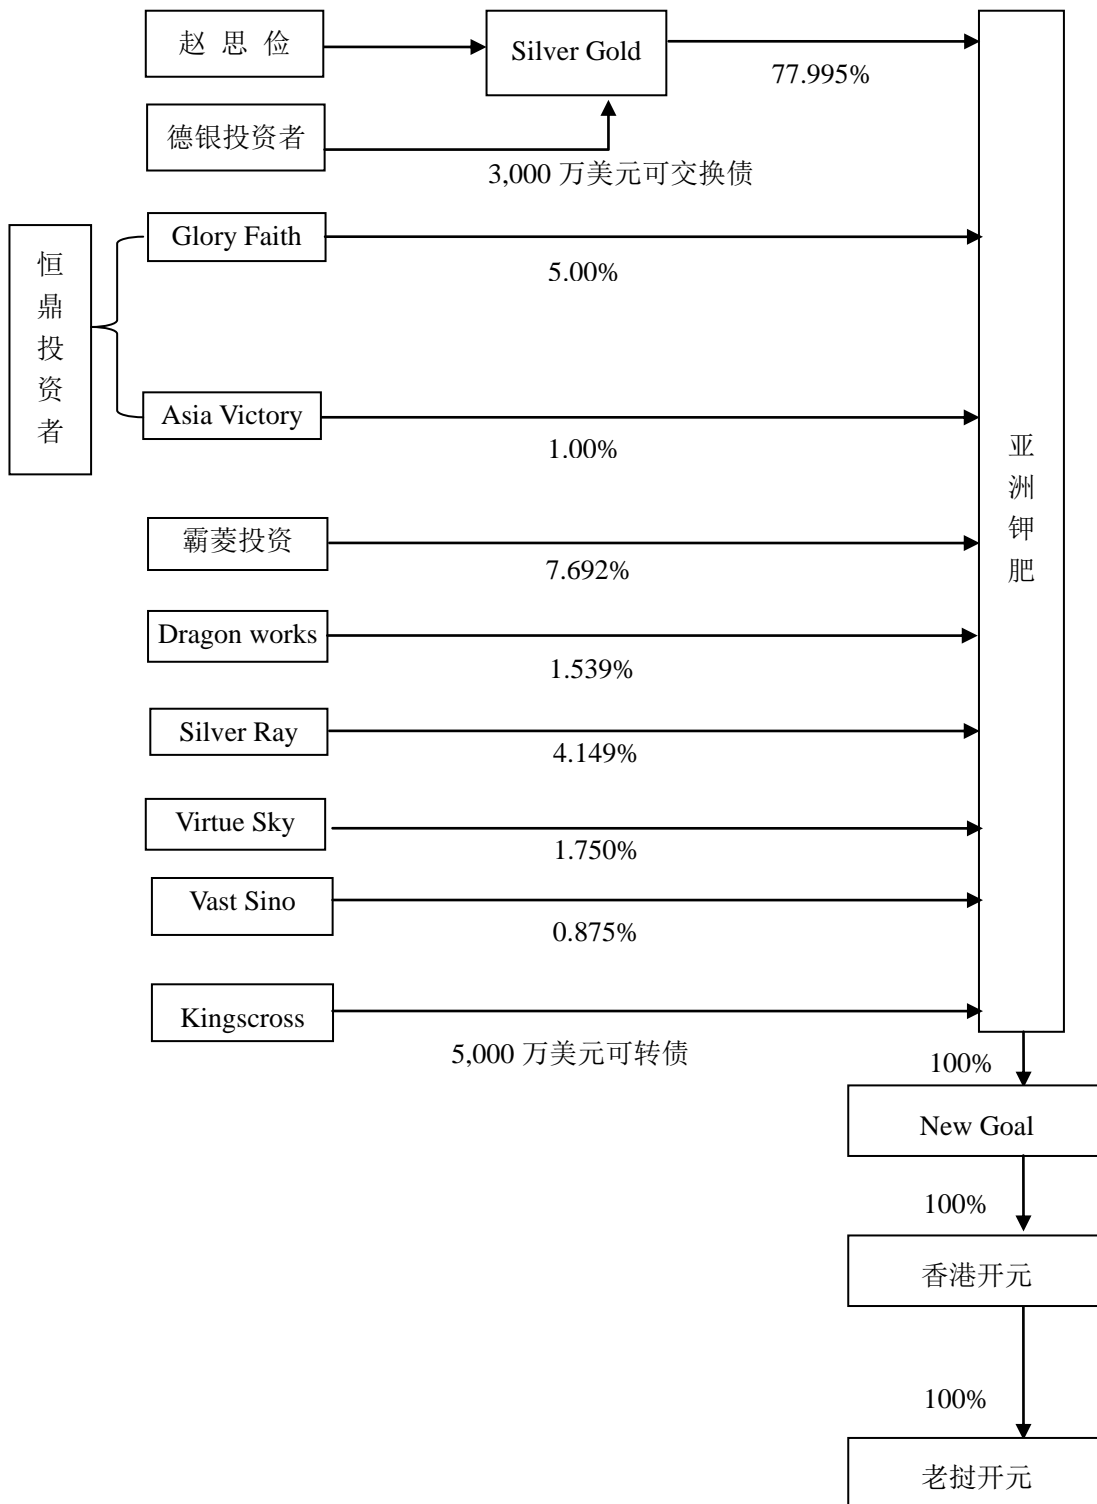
赵思俭

Silver Gold

77.995%

德银投资者

3,000 万美元可交换债

恒鼎投资者

Glory Faith

5.00%

Asia Victory

1.00%

亚洲钾肥

霸菱投资

7.692%

Dragon works

1.539%

Silver Ray

4.149%

Virtue Sky

1.750%

Vast Sino

0.875%

Kingscross

5,000 万美元可转债

100%

New Goal

100%

香港开元

100%

老挝开元